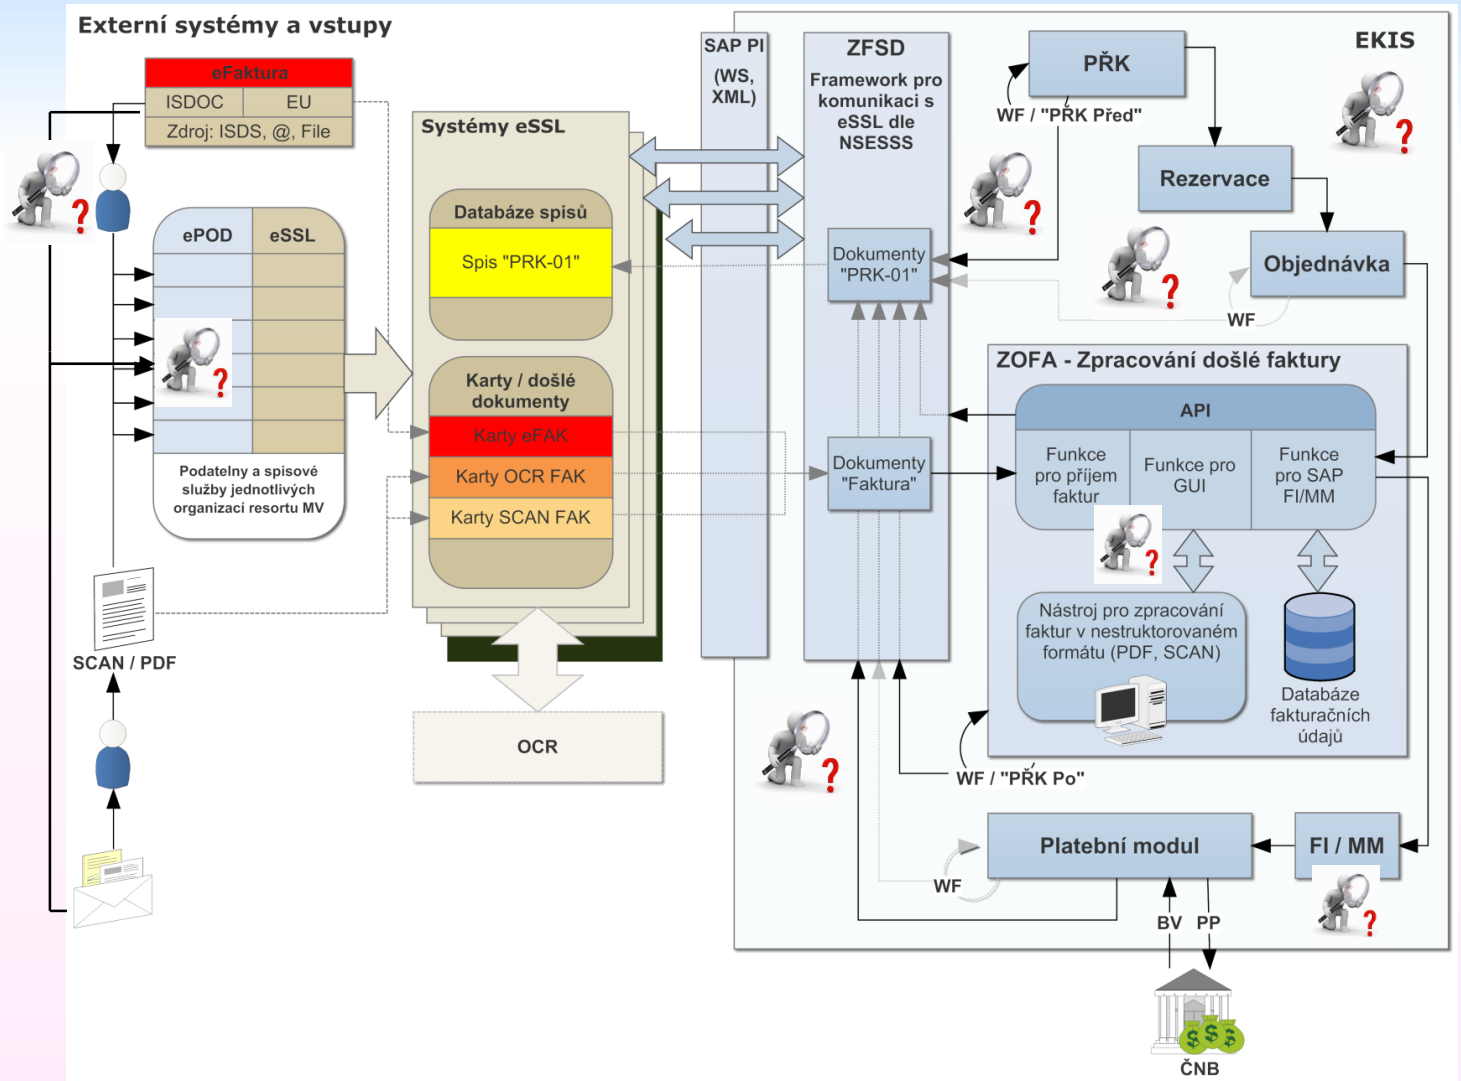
Externí systémy a vstupy

eFaktura

ISDOC | EU

Zdroj: ISDS, @, File

ePOD | eSSL

Podatelny a spisové služby jednotlivých organizací resortu MV

SCAN / PDF

Systémy eSSL

Databáze spisů

Spis "PRK-01"

Karty / došlé dokumenty

Karty eFAK

Karty OCR FAK

Karty SCAN FAK

OCR

SAP PI (WS, XML)

ZFSD

Framework pro komunikaci s eSSL dle NSESSS

Dokumenty "PRK-01"

Dokumenty "Faktura"

EKIS

PŘK

WF / "PŘK Před"

Rezervace

Objednávka

WF

ZOFA - Zpracování došlé faktury

API

Funkce pro příjem faktur

Funkce pro GUI

Funkce pro SAP FI/MM

Nástroj pro zpracování faktur v nestrukturovaném formátu (PDF, SCAN)

Databáze fakturačních údajů

WF / "PŘK Po"

Platební modul

FI / MM

WF

BV PP

ČNB